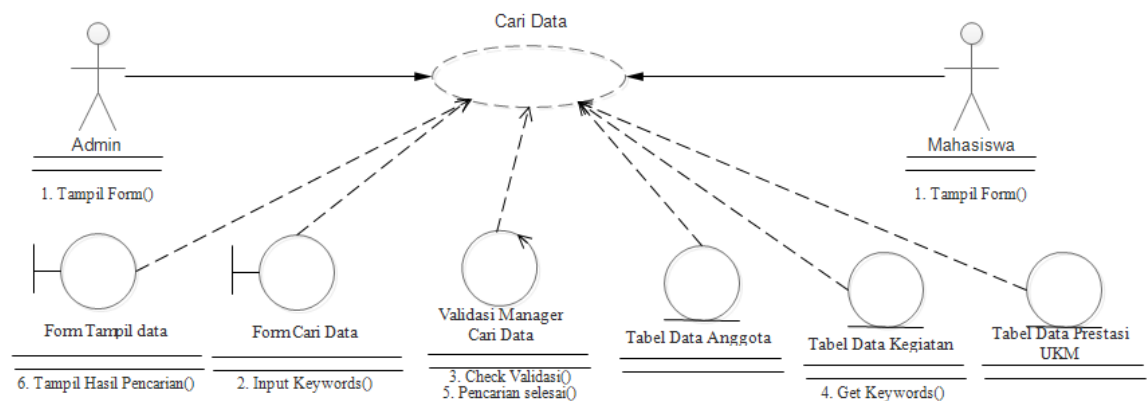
Cari Data

Admin

1. Tampil Form()

Mahasiswa

1. Tampil Form()

Form Tampil data

6. Tampil Hasil Pencarian()

Form Cari Data

2. Input Keywords()

Validasi Manager Cari Data

3. Check Validasi()
5. Pencarian selesai()

Tabel Data Anggota

Tabel Data Kegiatan

4. Get Keywords()

Tabel Data Prestasi UKM